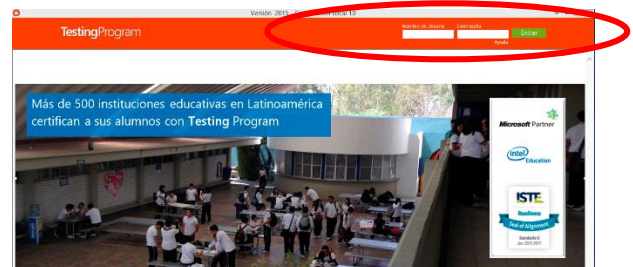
Versión 2015 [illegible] local 13

TestingProgram

Nombre de Usuario

Contraseña

Entrar

Ayuda

Más de 500 instituciones educativas en Latinoamérica certifican a sus alumnos con Testing Program

Microsoft Partner

intel Education

ISTE

Readiness

Seal of Alignment

Standards•S
Jan 2015-2017